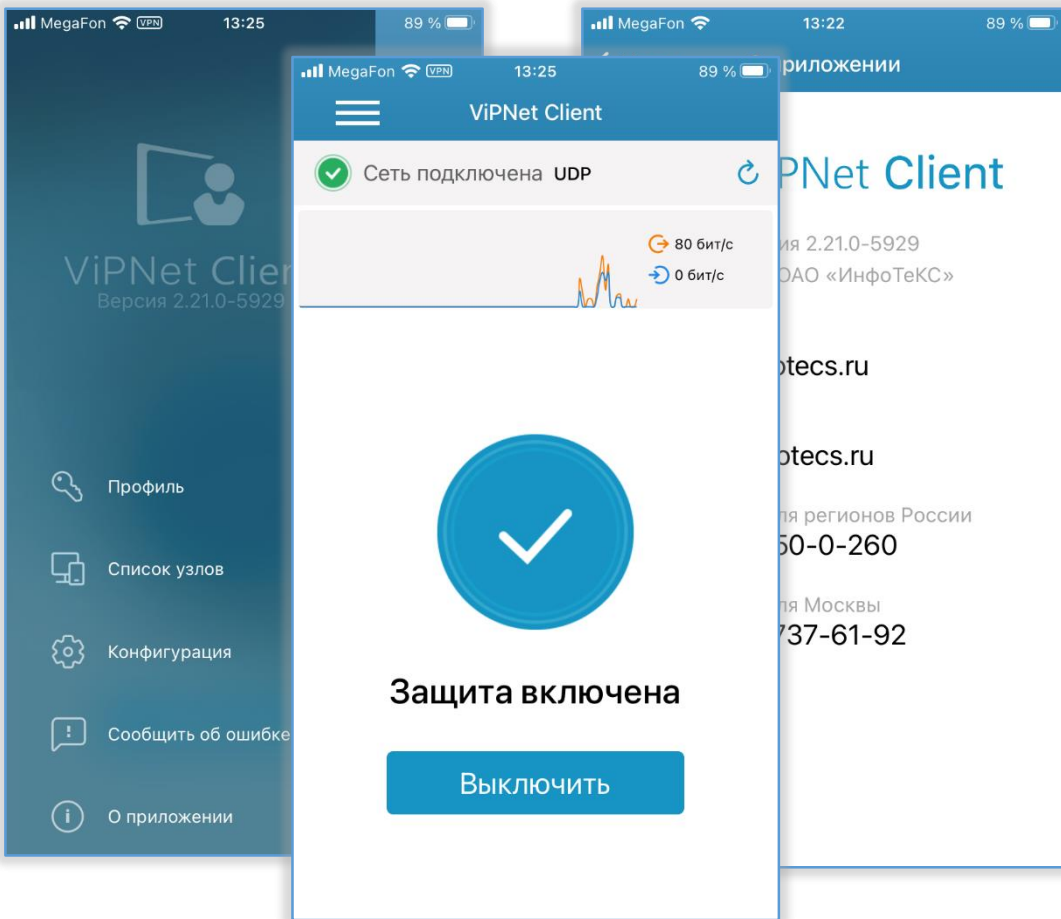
MegaFon VPN 13:25 89 %

ViPNet Clien
Версия 2.21.0-5929

Профиль

Список узлов

Конфигурация

Сообщить об ошибке

О приложении

MegaFon VPN 13:25 89 %

ViPNet Client

Сеть подключена UDP

80 бит/с
0 бит/с

Защита включена

Выключить

MegaFon 13:22 89 %

приложении

PNet Client

ия 2.21.0-5929
ОАО «ИнфоТеКС»

otecs.ru

otecs.ru

ля регионов России
50-0-260

ля Москвы
737-61-92